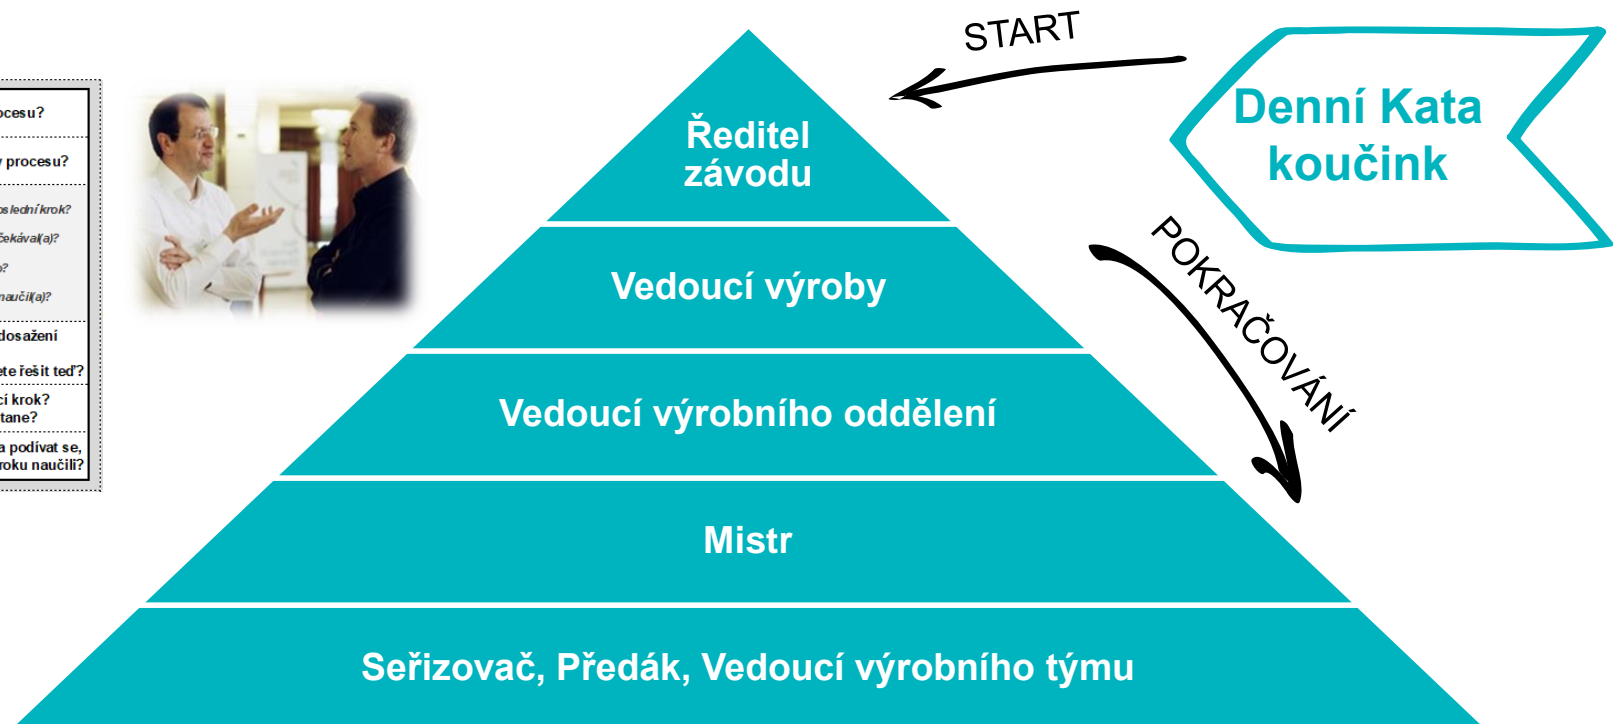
ocesu?

procesu?

poslední krok?

čekával(a)?

o?

naučil(a)?

dosažení

ete řešit teď?

cí krok?
tane?

a podívat se,
roku naučili?

START

Denní Kata koučink

Ředitel závodu

Vedoucí výroby

Vedoucí výrobního oddělení

Mistr

Seřizovač, Předák, Vedoucí výrobního týmu

POKRAČOVÁNÍ